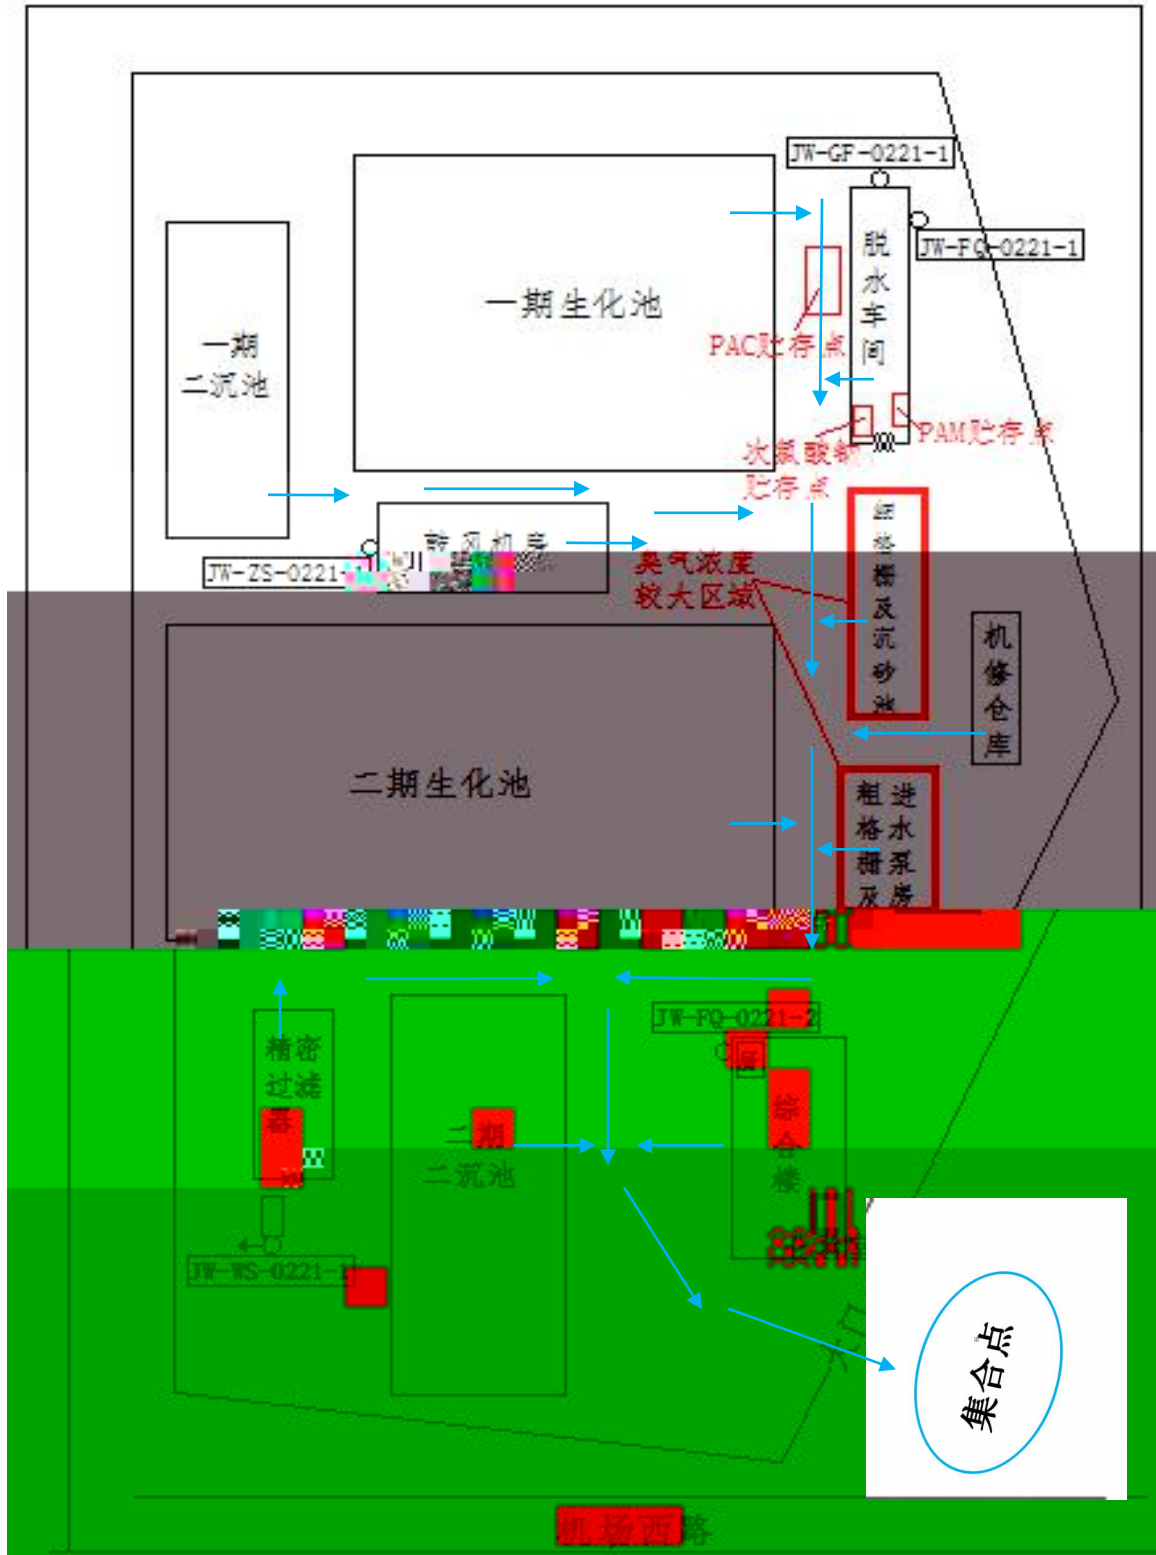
JW-GF-0221-1

JW-FQ-0221-1

脱水车间

一期生化池

一期二沉池

PAC贮存点

PAM贮存点

次氯酸钠贮存点

除臭机房

JW-ZS-0221-1

臭气浓度较大区域

细格栅及沉砂池

机修仓库

二期生化池

粗格栅及进水泵房

JW-FQ-0221-2

精密过滤器

二期二沉池

综合楼

JW-WS-0221-1

大门

集合点

机场西路